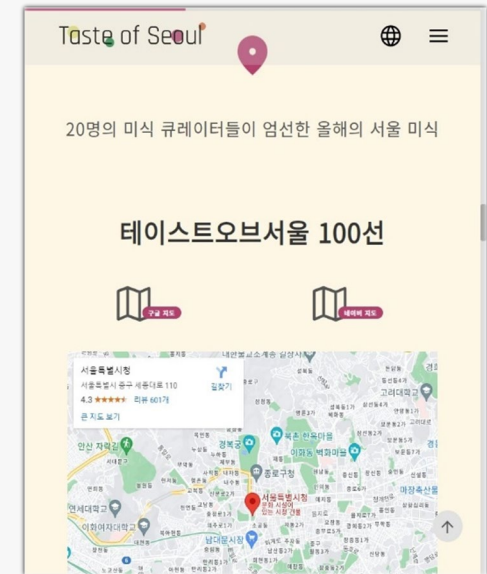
Taste of Seoul

20명의 미식 큐레이터들이 엄선한 올해의 서울 미식

테이스트오브서울 100선

구글 지도

네이버 지도

서울특별시청
서울특별시 중구 세종대로 110
4.3 ★★★★☆ 리뷰 601개
큰 지도 보기
길찾기

경복궁
북촌 한옥마을
이화여자대학교
종로구청
서울특별시청
남대문시장
고려대학교
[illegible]